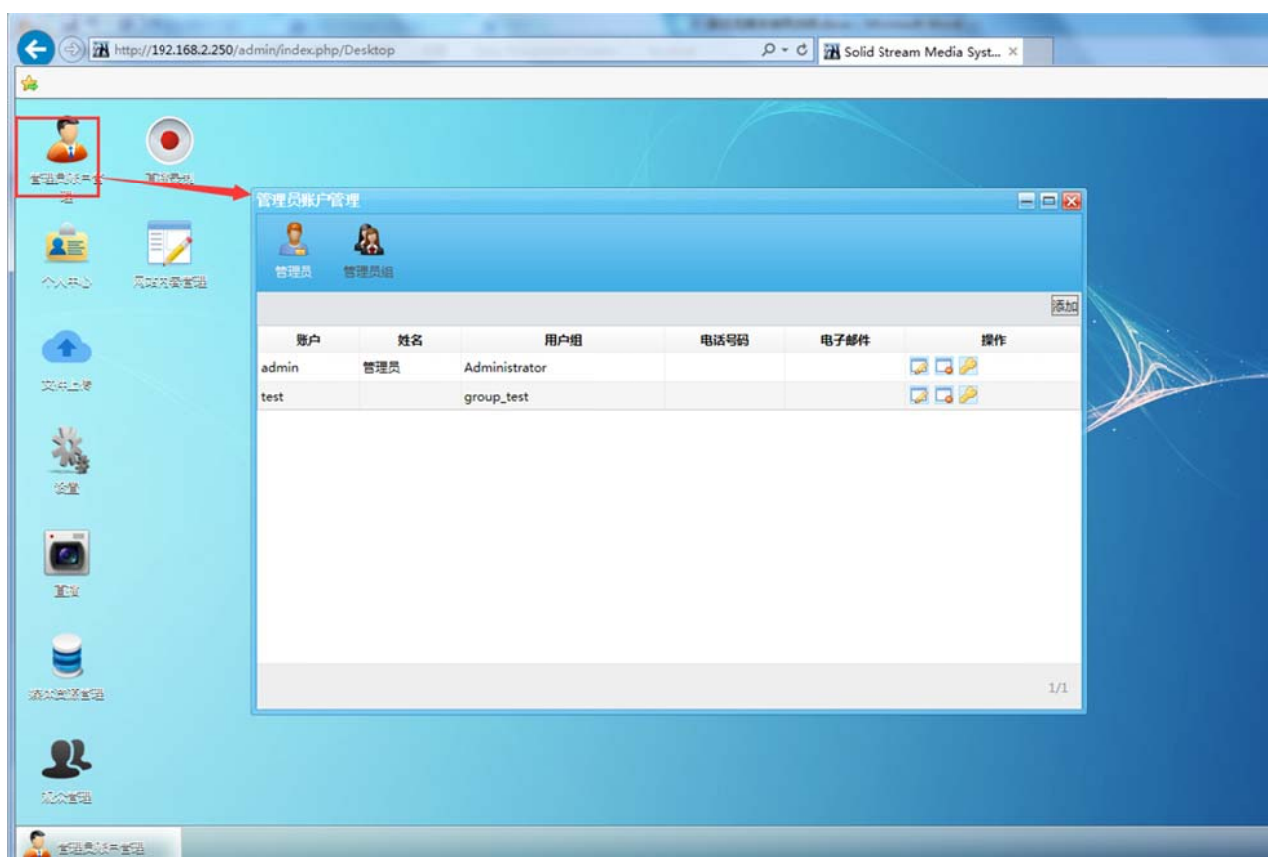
http://192.168.2.250/admin/index.php/Desktop
Solid Stream Media Syst... ×

管理员账户管理
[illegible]
个人中心
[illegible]
文件上传
设置
直播
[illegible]
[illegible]

管理员账户管理
管理员
管理员组
添加

| 账户 | 姓名 | 用户组 | 电话号码 | 电子邮件 | 操作 |
|---|---|---|---|---|---|
| admin | 管理员 | Administrator | | | |
| test | | group_test | | | |

1/1

管理员账户管理